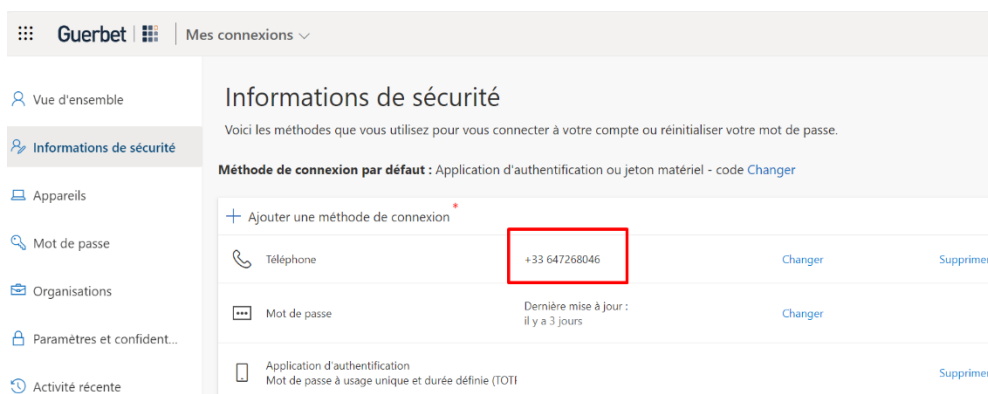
Guerbet | Mes connexions

Vue d'ensemble

Informations de sécurité

Appareils

Mot de passe

Organisations

Paramètres et confident...

Activité récente

Informations de sécurité

Voici les méthodes que vous utilisez pour vous connecter à votre compte ou réinitialiser votre mot de passe.

**Méthode de connexion par défaut :** Application d'authentification ou jeton matériel - code Changer

+ Ajouter une méthode de connexion *

| | | | |
|---|---|---|---|
| Téléphone | +33 647268046 | Changer | Supprimer |
| Mot de passe | Dernière mise à jour : il y a 3 jours | Changer | |
| Application d'authentification Mot de passe à usage unique et durée définie (TOT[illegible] | | | Supprimer |